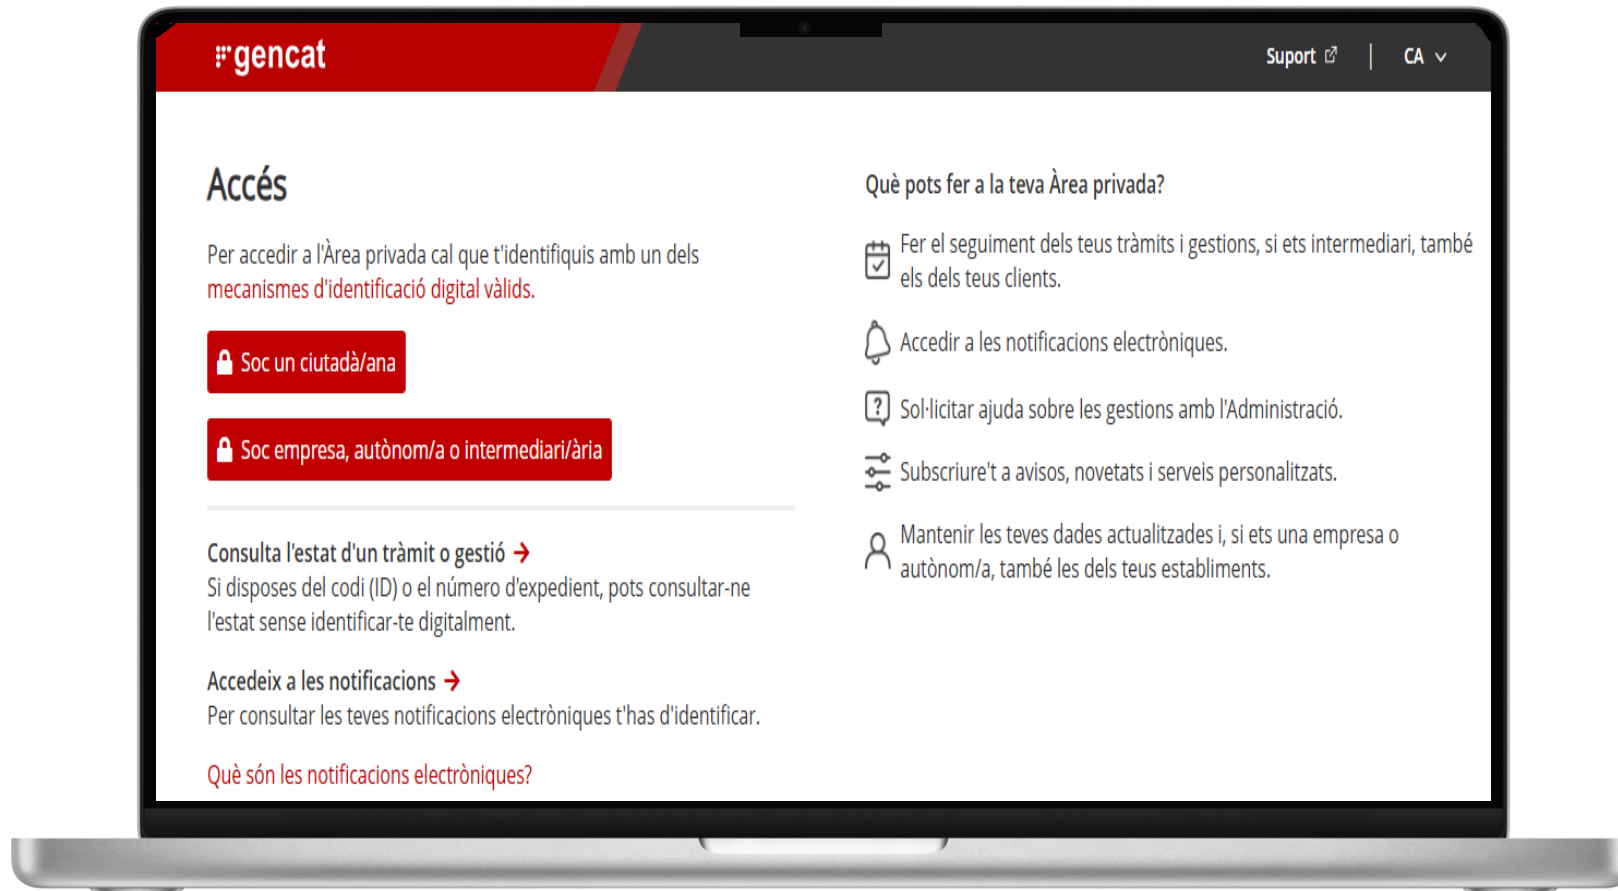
gencat

Suport | CA

Accés

Per accedir a l'Àrea privada cal que t'identifiquis amb un dels mecanismes d'identificació digital vàlids.

Soc un ciutadà/ana

Soc empresa, autònom/a o intermediari/ària

Consulta l'estat d'un tràmit o gestió →
Si disposes del codi (ID) o el número d'expedient, pots consultar-ne l'estat sense identificar-te digitalment.

Accedeix a les notificacions →
Per consultar les teves notificacions electròniques t'has d'identificar.

Què són les notificacions electròniques?

Què pots fer a la teva Àrea privada?

Fer el seguiment dels teus tràmits i gestions, si ets intermediari, també els dels teus clients.

Accedir a les notificacions electròniques.

Sol·licitar ajuda sobre les gestions amb l'Administració.

Subscriure't a avisos, novetats i serveis personalitzats.

Mantenir les teves dades actualitzades i, si ets una empresa o autònom/a, també les dels teus establiments.